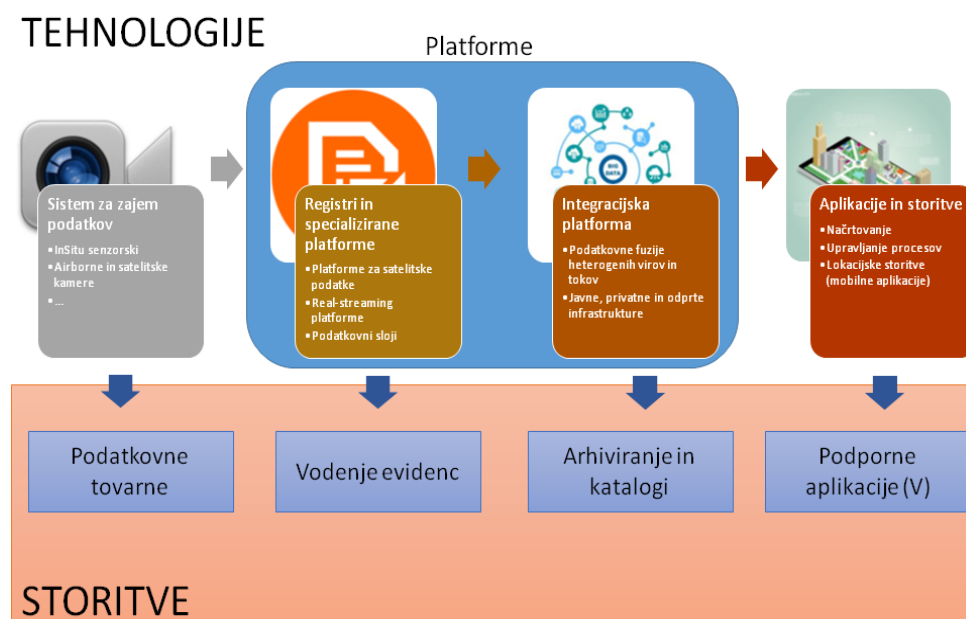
TEHNOLOGIJE

Platforme

Sistem za zajem podatkov
- InSitu senzorski
- Airborne in satelitske kamere
- ...

Registri in specializirane platforme
- Platforme za satelitske podatke
- Real-streaming platforme
- Podatkovni sloji

BIG DATA

Integracijska platforma
- Podatkovne fuzije heterogenih virov in tokov
- Javne, privatne in odprte infrastrukture

Aplikacije in storitve
- Načrtovanje
- Upravljanje procesov
- Lokacijske storitve (mobilne aplikacije)

Podatkovne tovarne

Vodenje evidenc

Arhiviranje in katalogi

Podporne aplikacije (V)

STORITVE